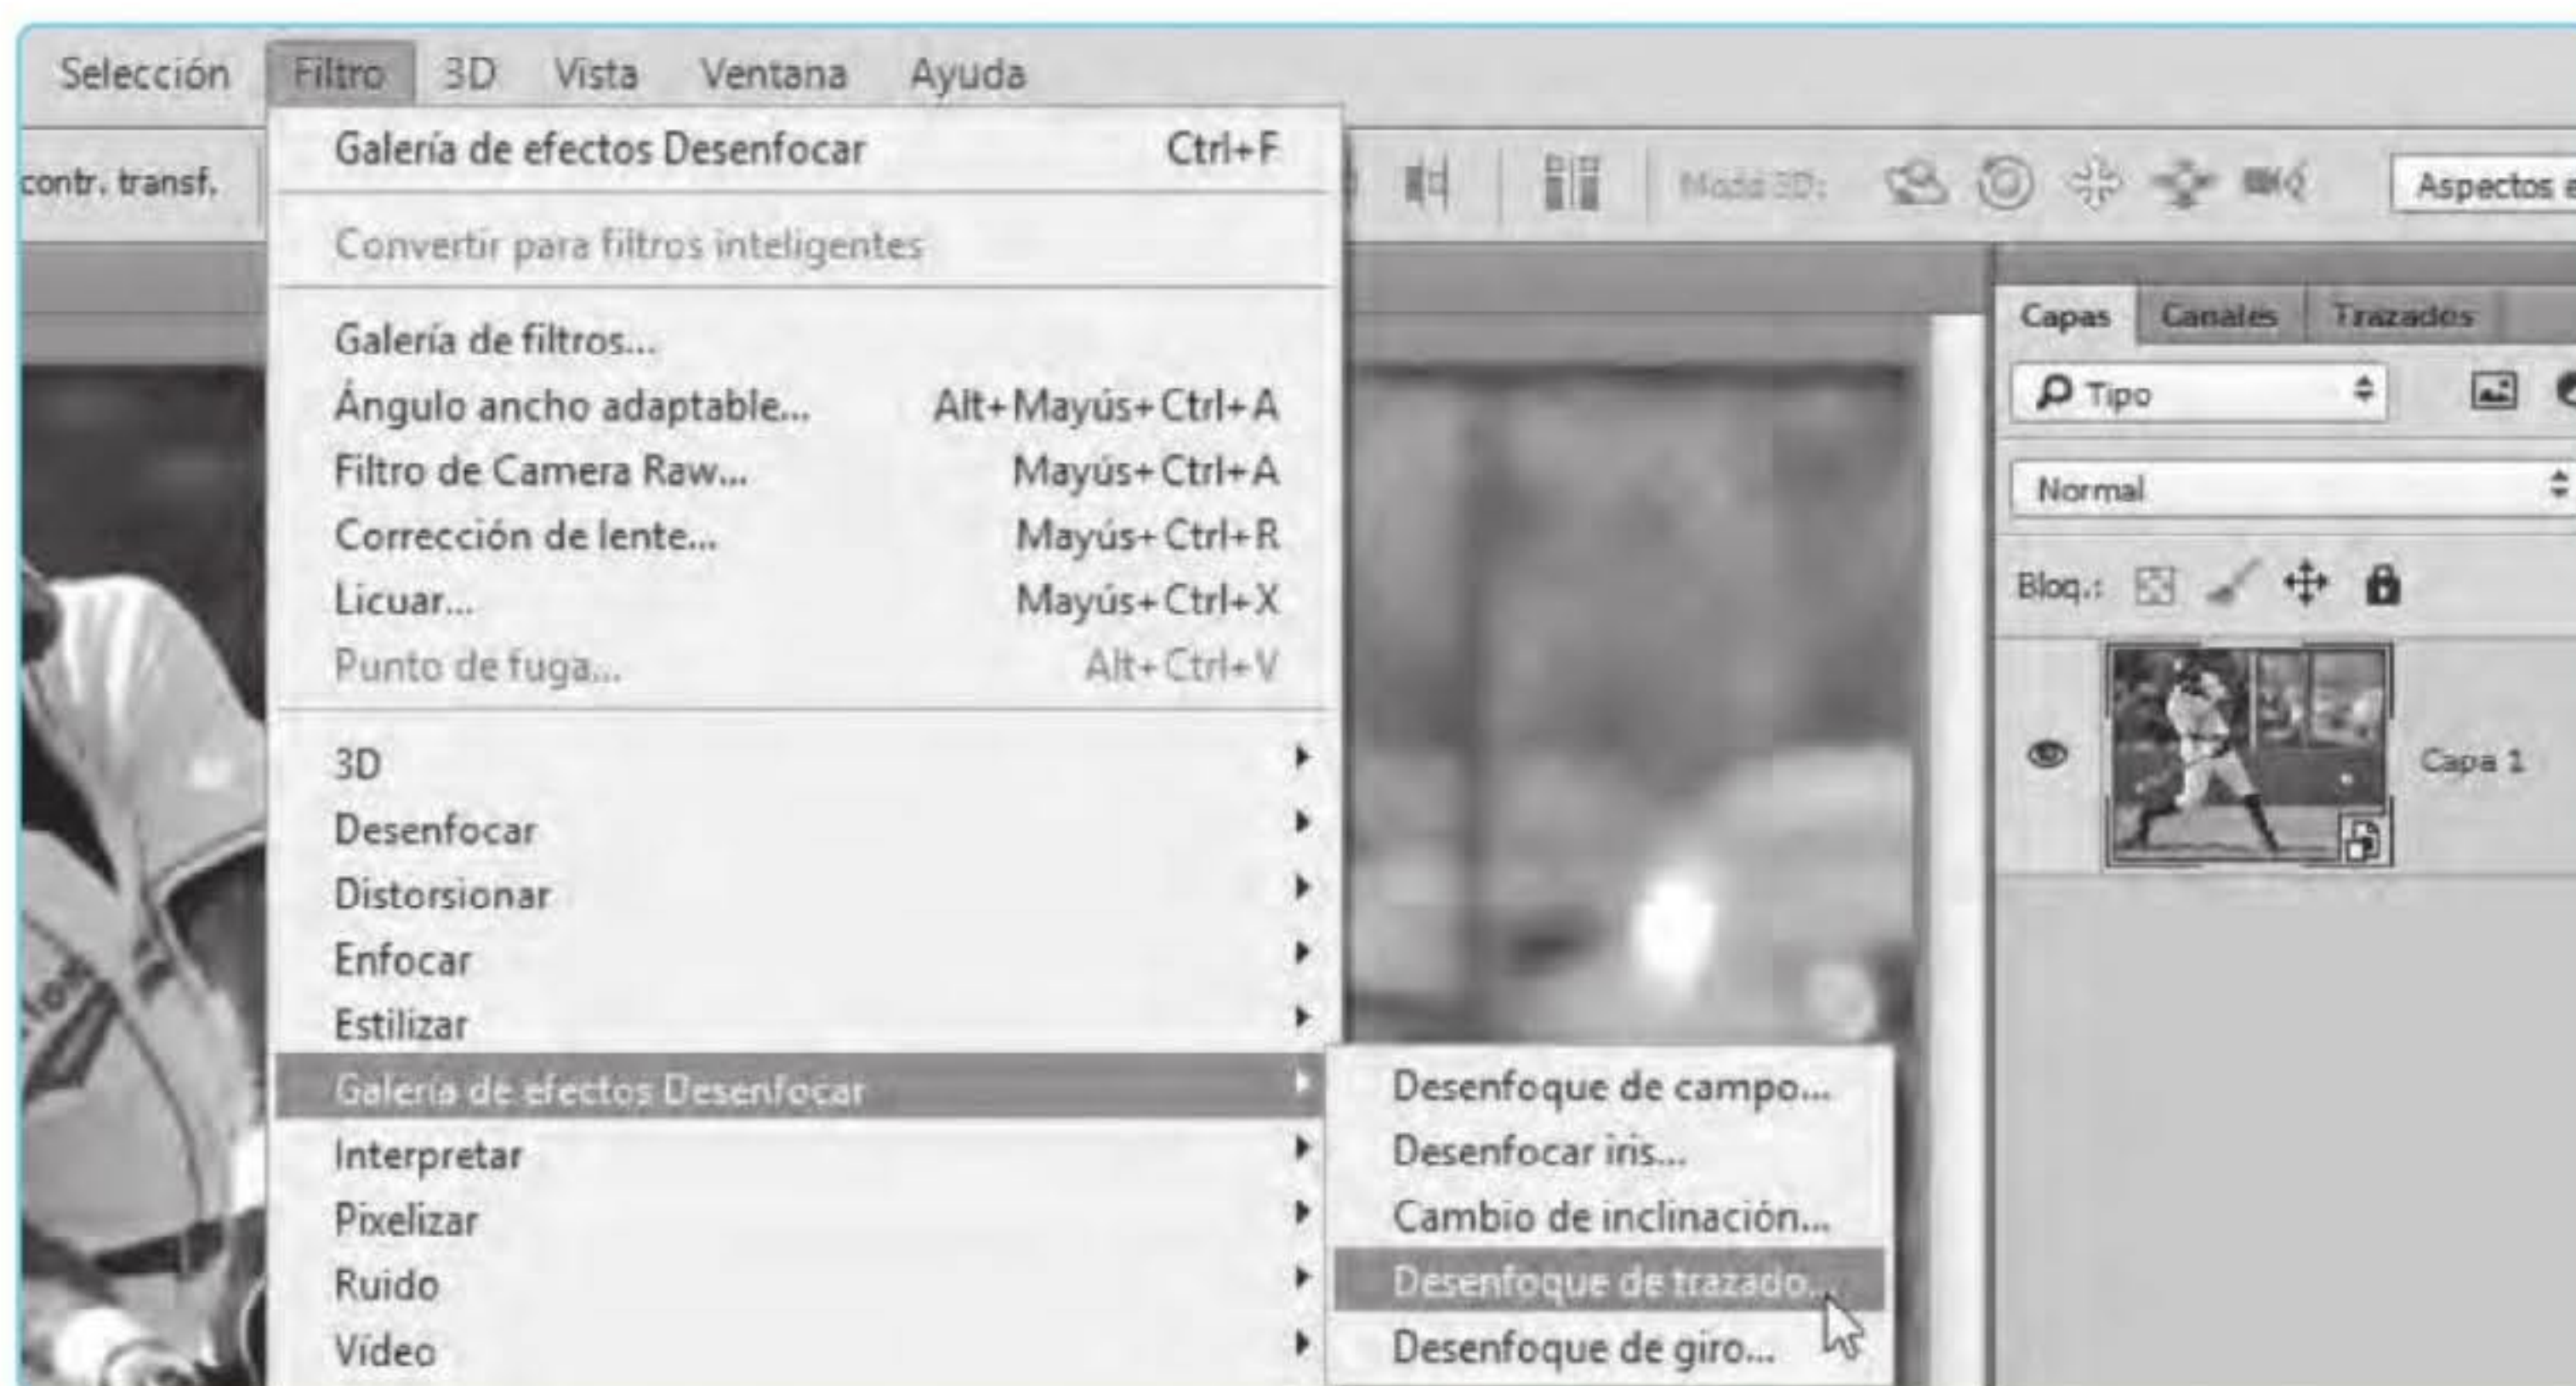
Selección Filtro 3D Vista Ventana Ayuda

contr. transf.

Galería de efectos Desenfocar Ctrl+F

Convertir para filtros inteligentes

Galería de filtros...
Ángulo ancho adaptable... Alt+Mayús+Ctrl+A
Filtro de Camera Raw... Mayús+Ctrl+A
Corrección de lente... Mayús+Ctrl+R
Licuar... Mayús+Ctrl+X
Punto de fuga... Alt+Ctrl+V

3D
Desenfocar
Distorsionar
Enfocar
Estilizar
Galería de efectos Desenfocar
Interpretar
Pixelizar
Ruido
Vídeo

Desenfoque de campo...
Desenfocar iris...
Cambio de inclinación...
Desenfoque de trazado...
Desenfoque de giro...

Modo 3D:

Aspectos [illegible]

Capas Canales Trazados

Tipo

Normal

Bloq.:

Capa 1